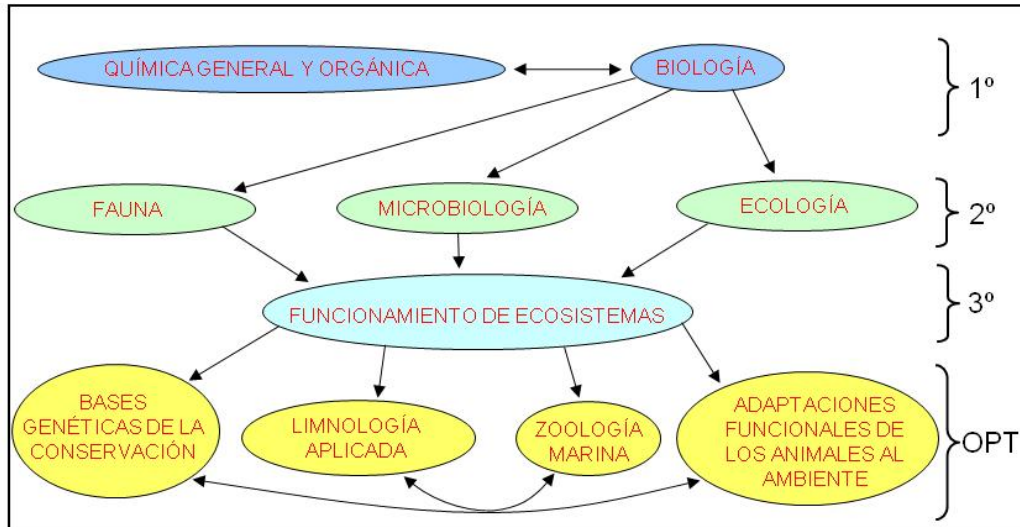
QUÍMICA GENERAL Y ORGÁNICA

BIOLOGÍA

1º

FAUNA

MICROBIOLOGÍA

ECOLOGÍA

2º

FUNCIONAMIENTO DE ECOSISTEMAS

3º

BASES GENÉTICAS DE LA CONSERVACIÓN

LIMNOLOGÍA APLICADA

ZOOLOGÍA MARINA

ADAPTACIONES FUNCIONALES DE LOS ANIMALES AL AMBIENTE

OPT